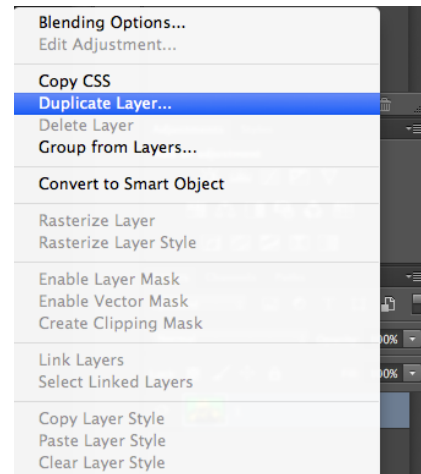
Blending Options...
Edit Adjustment...

Copy CSS
Duplicate Layer...
Delete Layer
Group from Layers...

Convert to Smart Object

Rasterize Layer
Rasterize Layer Style

Enable Layer Mask
Enable Vector Mask
Create Clipping Mask

Link Layers
Select Linked Layers

Copy Layer Style
Paste Layer Style
Clear Layer Style